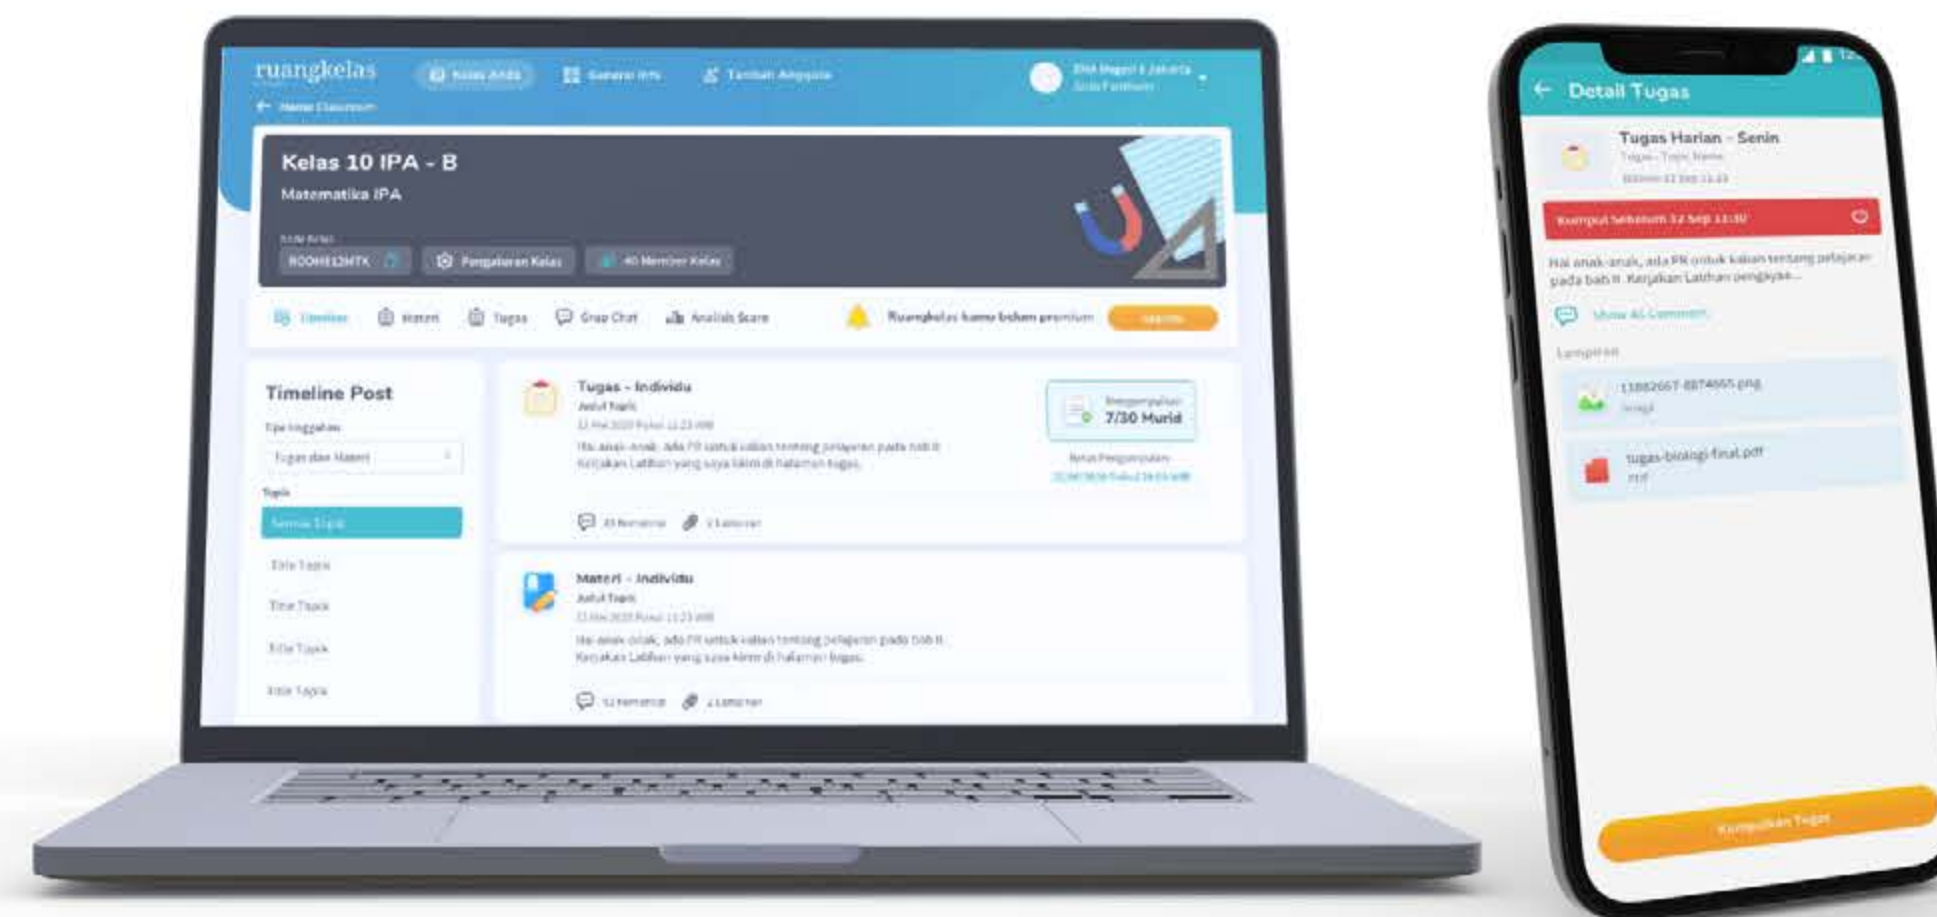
ruangkelas

Kelas Anda

Generasi Info

Tambah Anggota

SMA Negeri 1 Jakarta

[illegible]

Kelas 10 IPA - B

Matematika IPA

Kode Kelas

ROOHE12MTK

Pengaturan Kelas

40 Member Kelas

Timeline

Materi

Tugas

Grup Chat

Analisis Score

Ruangkelas kamu belum premium

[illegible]

Timeline Post

Tipe Unggahan

Tugas dan Materi

Topik

Semua Topik

Title Topik

Title Topik

Title Topik

Title Topik

Tugas - Individu

Judul Topik

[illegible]

Hai anak-anak, ada PR untuk kalian tentang pelajaran pada bab II. Kerjakan Latihan yang saya lakukan di halaman tugas.

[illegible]

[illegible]

Pengumpulan

7/30 Murid

Batas Pengumpulan

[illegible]

Materi - Individu

Judul Topik

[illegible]

Hai anak-anak, ada PR untuk kalian tentang pelajaran pada bab II. Kerjakan Latihan yang saya lakukan di halaman tugas.

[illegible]

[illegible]

Detail Tugas

Tugas Harian - Senin

Tugas - Topic Name

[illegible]

Kumpul Sebelum 12 Sep 13:30

Hai anak-anak, ada PR untuk kalian tentang pelajaran pada bab II. Kerjakan Latihan pengayaa...

Show All Comment

Lampiran

11882667-8874665.png

Image

tugas-biologi-final.pdf

PDF

Kumpulkan Tugas